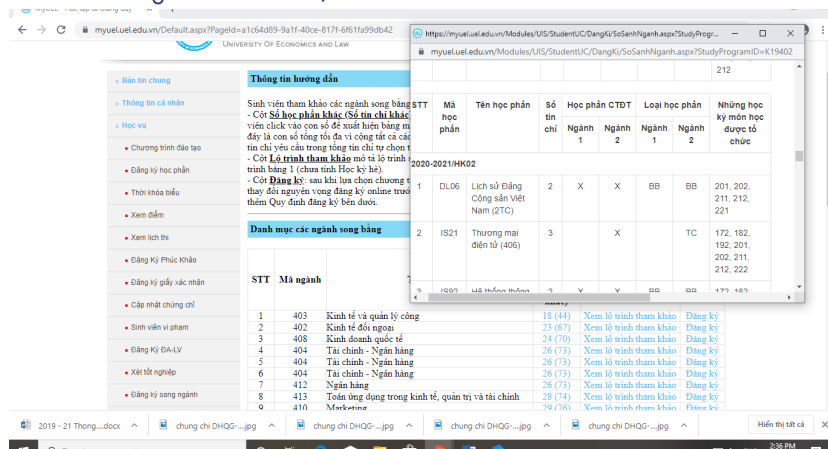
myuel.uel.edu.vn/Default.aspx?PageId=a1c64d89-9a1f-40ce-817f-6f61fa99db42

UNIVERSITY OF ECONOMICS AND LAW

» Bản tin chung
» Thông tin cá nhân
» Học vụ
Chương trình đào tạo
Đăng ký học phần
Thời khóa biểu
Xem điểm
Xem lịch thi
Đăng Ký Phúc Khảo
Đăng ký giấy xác nhận
Cập nhật chứng chỉ
Sinh viên vi phạm
Đăng Ký ĐA-LV
Xét tốt nghiệp
Đăng ký song ngành

Thông tin hướng dẫn

Sinh viên tham khảo các ngành song bằng
- Cột Số học phần khác (Số tín chỉ khác
viên click vào con số đề xuất hiện bảng m
đây là con số tổng tối đa vì cộng tất cả các
tín chỉ yêu cầu trong tổng tín chỉ tự chọn t
- Cột Lộ trình tham khảo mô tả lộ trình
trình bằng 1 (chưa tính Học kỳ hè).
- Cột Đăng ký: sau khi lựa chọn chương t
thay đổi nguyện vọng đăng ký online trướ
thêm Quy định đăng ký bên dưới.

Danh mục các ngành song bằng

| STT | Mã ngành | | | | |
|---|---|---|---|---|---|
| 1 | 403 | Kinh tế và quản lý công | 18 (44) | Xem lộ trình tham khảo | Đăng ký |
| 2 | 402 | Kinh tế đối ngoại | 23 (67) | Xem lộ trình tham khảo | Đăng ký |
| 3 | 408 | Kinh doanh quốc tế | 24 (70) | Xem lộ trình tham khảo | Đăng ký |
| 4 | 404 | Tài chính - Ngân hàng | 26 (73) | Xem lộ trình tham khảo | Đăng ký |
| 5 | 404 | Tài chính - Ngân hàng | 26 (73) | Xem lộ trình tham khảo | Đăng ký |
| 6 | 404 | Tài chính - Ngân hàng | 26 (73) | Xem lộ trình tham khảo | Đăng ký |
| 7 | 412 | Ngân hàng | 26 (73) | Xem lộ trình tham khảo | Đăng ký |
| 8 | 413 | Toán ứng dụng trong kinh tế, quản trị và tài chính | 28 (74) | Xem lộ trình tham khảo | Đăng ký |
| 9 | 410 | Marketing | 29 (76) | Xem lộ trình tham khảo | Đăng ký |

https://myuel.uel.edu.vn/Modules/UIS/StudentUC/DangKi/SoSanhNganh.aspx?StudyProgr...
myuel.uel.edu.vn/Modules/UIS/StudentUC/DangKi/SoSanhNganh.aspx?StudyProgramID=K19402

212

| STT | Mã học phần | Tên học phần | Số tín chỉ | Học phần CTĐT Ngành 1 | Học phần CTĐT Ngành 2 | Loại học phần Ngành 1 | Loại học phần Ngành 2 | Những học kỳ môn học được tổ chức |
|---|---|---|---|---|---|---|---|---|
| 2020-2021/HK02 | | | | | | | | |
| 1 | DL06 | Lịch sử Đảng Công sản Việt Nam (2TC) | 2 | X | X | BB | BB | 201, 202, 211, 212, 221 |
| 2 | IS21 | Thương mại điện tử (406) | 3 | | X | | TC | 172, 182, 192, 201, 202, 211, 212, 222 |
| 3 | IS02 | Hệ thống thông | 3 | X | X | BB | BB | 172, 182 |

2019 - 21 Thong....docx
chung chi DHQG-....jpg
chung chi DHQG-....jpg
chung chi DHQG-....jpg
chung chi DHQG-....jpg
chung chi DHQG-....jpg
Hiển thị tất cả
2:36 PM